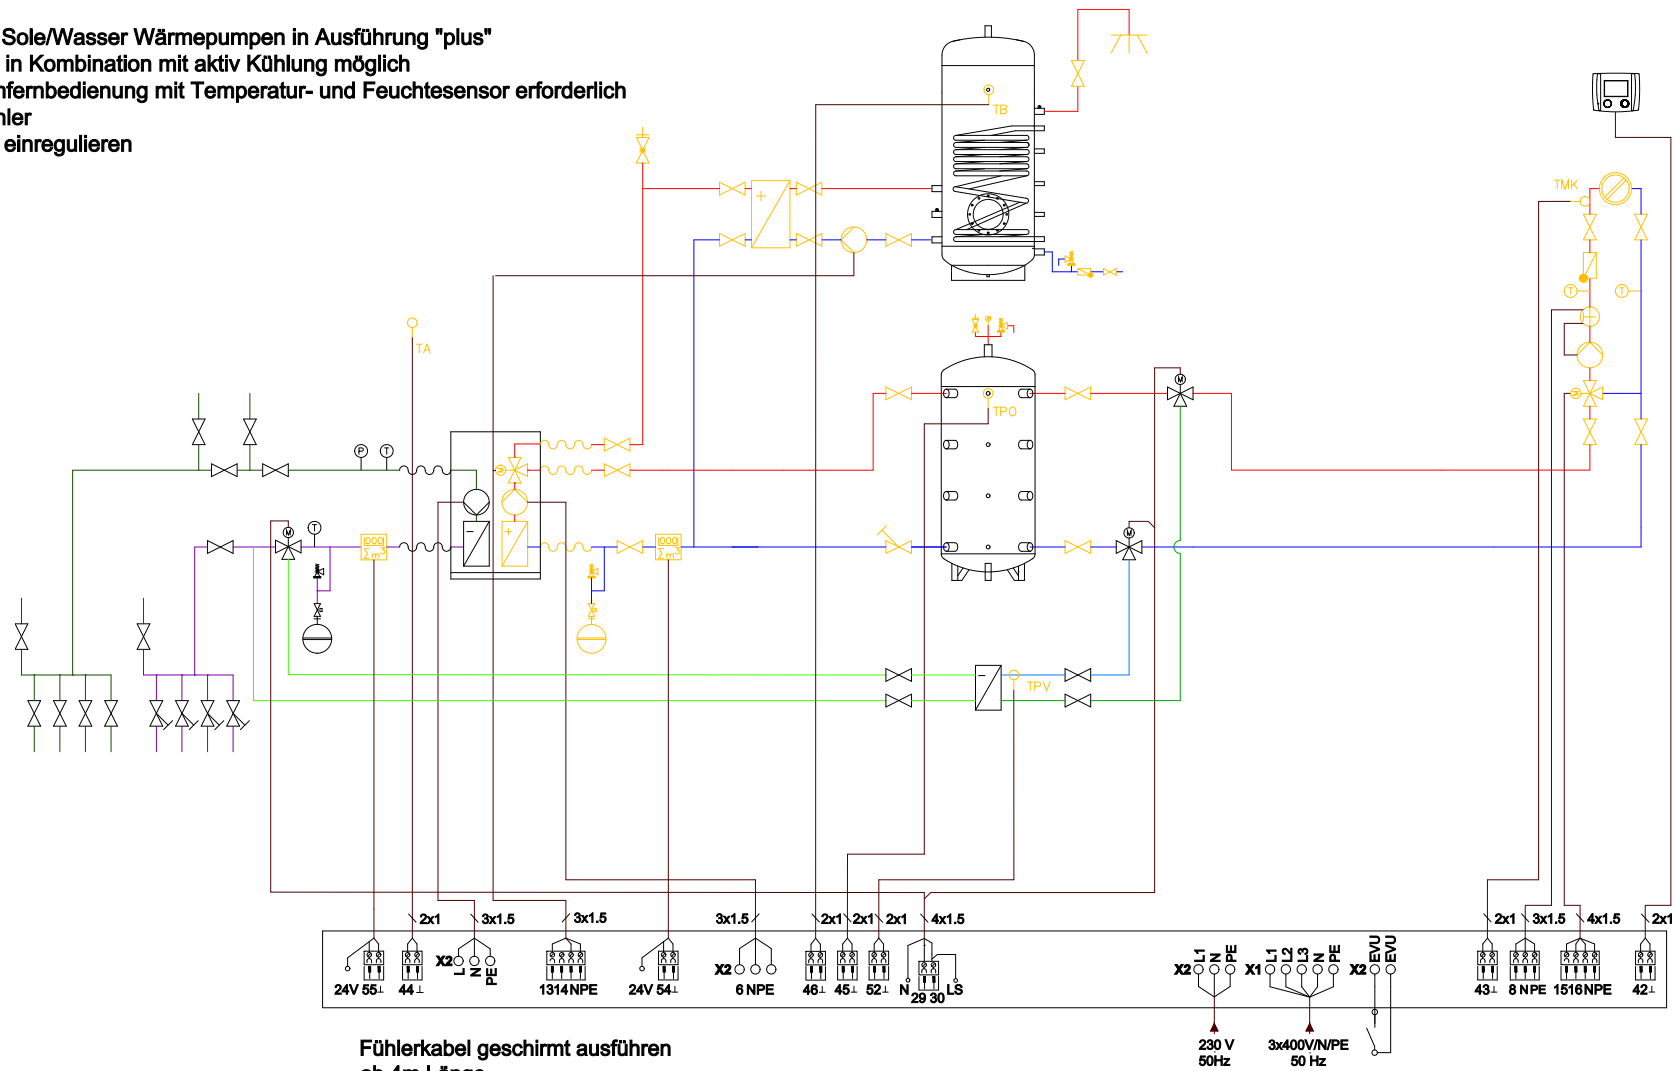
Sole/Wasser Wärmepumpen in Ausführung "plus"
in Kombination mit aktiv Kühlung möglich
nfernbedienung mit Temperatur- und Feuchtesensor erforderlich
hler
einregulieren

TB
TMK
T
T
TA
TPO
P
T
M
T
M
M
TPV

2x1
3x1.5
3x1.5
3x1.5
2x1
2x1
2x1
4x1.5
2x1
3x1.5
4x1.5
2x1

24V 55⊥
44⊥
X2
L
N
PE
1314 NPE
24V 54⊥
X2
6 NPE
46⊥
45⊥
52⊥
N
29 30
LS
X2
L1
N
PE
X1
L1
L2
L3
N
PE
X2
EVU
EVU
43⊥
8 NPE
1516 NPE
42⊥

230 V
50Hz
3x400V/N/PE
50 Hz

Fühlerkabel geschirmt ausführen
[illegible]